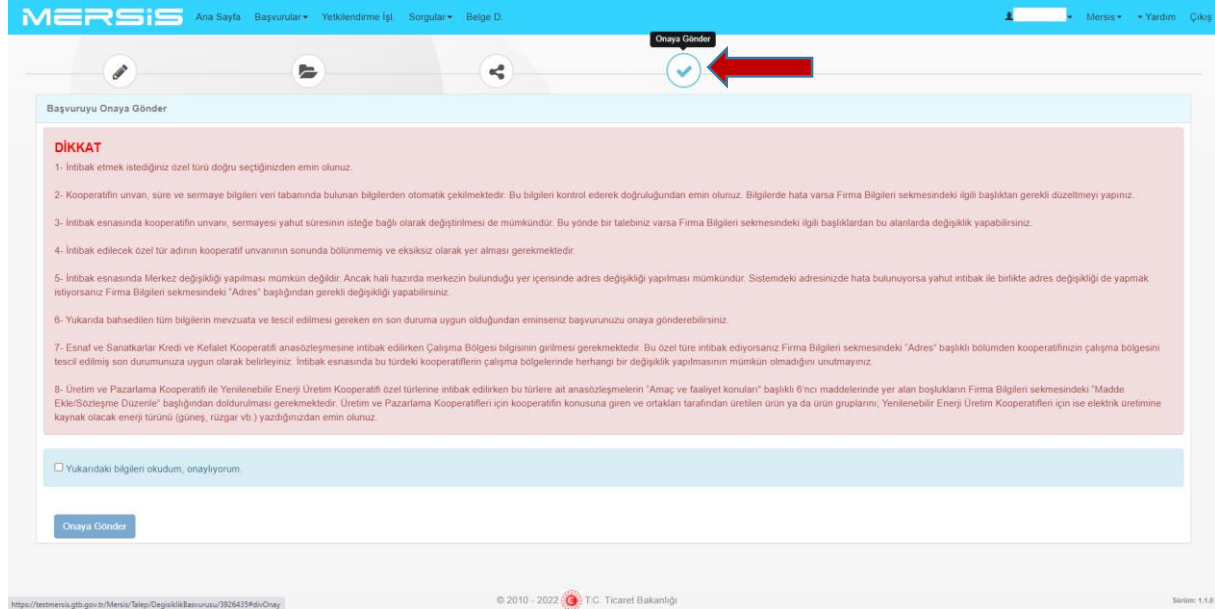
MERSİS Ana Sayfa Başvurular▾ Yetkilendirme İşl. Sorgular▾ Belge D.

▾ Mersis▾ ▾Yardım Çıkış

Onaya Gönder

Başvuruyu Onaya Gönder

DİKKAT

1- İntibak etmek istediğiniz özel türü doğru seçtiğinizden emin olunuz.

2- Kooperatifin unvan, süre ve sermaye bilgileri veri tabanında bulunan bilgilerden otomatik çekilmektedir. Bu bilgileri kontrol ederek doğruluğundan emin olunuz. Bilgilerde hata varsa Firma Bilgileri sekmesindeki ilgili başlıktan gerekli düzeltmeyi yapınız.

3- İntibak esnasında kooperatifin unvanı, sermayesi yahut süresinin isteğe bağlı olarak değiştirilmesi de mümkündür. Bu yönde bir talebiniz varsa Firma Bilgileri sekmesindeki ilgili başlıklardan bu alanlarda değişiklik yapabilirsiniz.

4- İntibak edilecek özel tür adının kooperatif unvanının sonunda bölünmemiş ve eksiksiz olarak yer alması gerekmektedir.

5- İntibak esnasında Merkez değişikliği yapılması mümkün değildir. Ancak hali hazırda merkezin bulunduğu yer içerisinde adres değişikliği yapılması mümkündür. Sistemdeki adresinizde hata bulunuyorsa yahut intibak ile birlikte adres değişikliği de yapmak istiyorsanız Firma Bilgileri sekmesindeki "Adres" başlığından gerekli değişikliği yapabilirsiniz.

6- Yukarıda bahsedilen tüm bilgilerin mevzuata ve tescil edilmesi gereken en son duruma uygun olduğundan eminseniz başvurunuzu onaya gönderebilirsiniz.

7- Esnaf ve Sanatkarlar Kredi ve Kefalet Kooperatifi anasözleşmesine intibak edilirken Çalışma Bölgesi bilgisinin girilmesi gerekmektedir. Bu özel türe intibak ediyorsanız Firma Bilgileri sekmesindeki "Adres" başlıklı bölümden kooperatifinizin çalışma bölgesini tescil edilmiş son durumunuza uygun olarak belirleyiniz. İntibak esnasında bu türdeki kooperatiflerin çalışma bölgelerinde herhangi bir değişiklik yapılmasının mümkün olmadığını unutmayınız.

8- Üretim ve Pazarlama Kooperatifi ile Yenilenebilir Enerji Üretim Kooperatifi özel türlerine intibak edilirken bu türlere ait anasözleşmelerin "Amaç ve faaliyet konuları" başlıklı 6'ncı maddelerinde yer alan boşlukların Firma Bilgileri sekmesindeki "Madde Ekle/Sözleşme Düzenle" başlığından doldurulması gerekmektedir. Üretim ve Pazarlama Kooperatifleri için kooperatifin konusuna giren ve ortakları tarafından üretilen ürün ya da ürün gruplarını; Yenilenebilir Enerji Üretim Kooperatifleri için ise elektrik üretimine kaynak olacak enerji türünü (güneş, rüzgar vb.) yazdığınızdan emin olunuz.

☐ Yukarıdaki bilgileri okudum, onaylıyorum.

Onaya Gönder

https://testmersis.gtb.gov.tr/Mersis/Talep/DegisiklikBasvurusu/3926435#divOnay

© 2010 - 2022 T.C. Ticaret Bakanlığı

Sürüm: 1.1.0